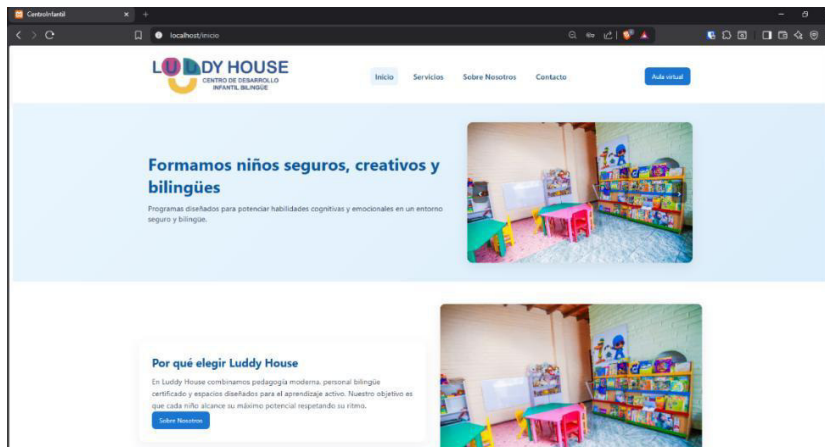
CentroInfantil

localhost/inicio

LUDDY HOUSE
CENTRO DE DESARROLLO INFANTIL BILINGÜE

Inicio Servicios Sobre Nosotros Contacto

Aula virtual

Formamos niños seguros, creativos y bilingües

Programas diseñados para potenciar habilidades cognitivas y emocionales en un entorno seguro y bilingüe.

Por qué elegir Luddy House

En Luddy House combinamos pedagogía moderna, personal bilingüe certificado y espacios diseñados para el aprendizaje activo. Nuestro objetivo es que cada niño alcance su máximo potencial respetando su ritmo.

Sobre Nosotros